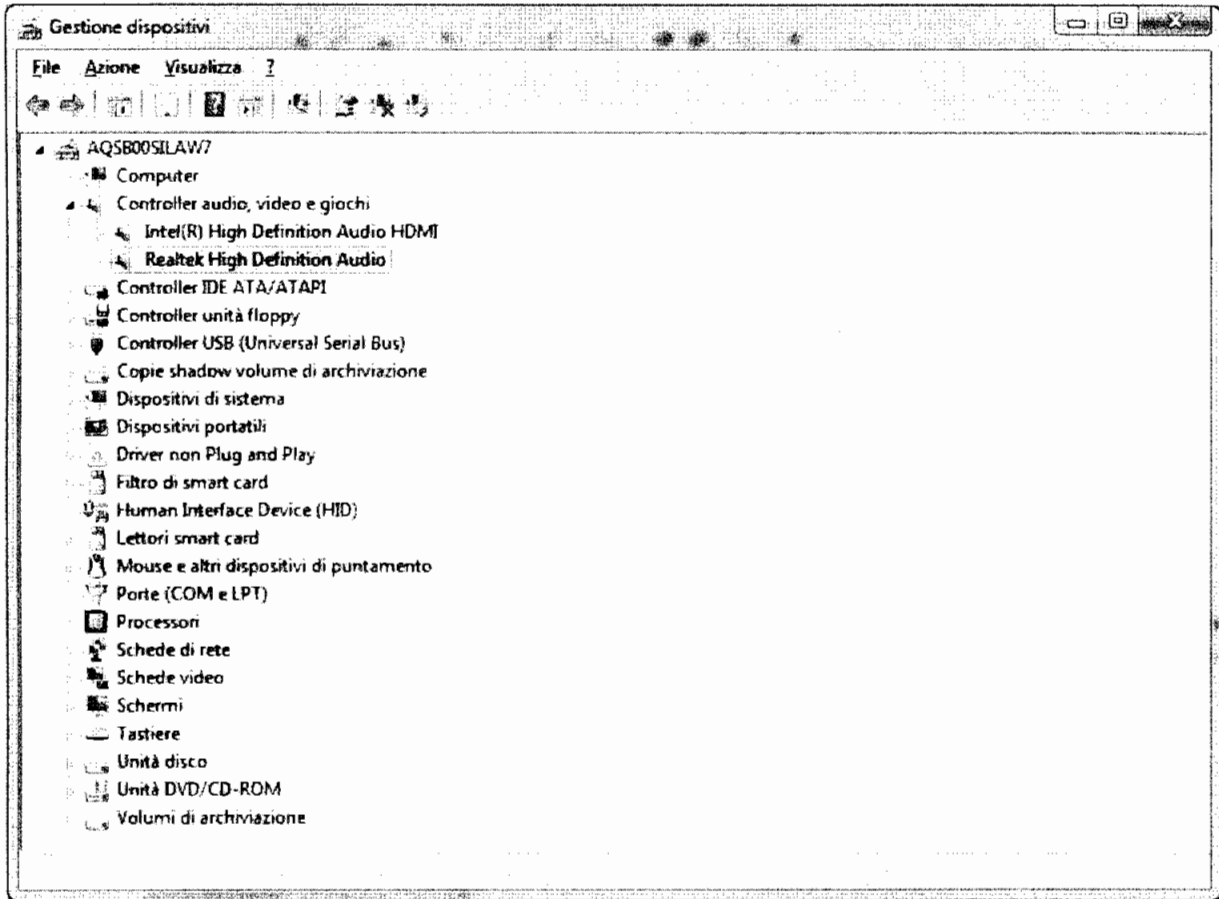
Gestione dispositivi

File Azione Visualizza ?

AQSB00SILAW7
Computer
Controller audio, video e giochi
Intel(R) High Definition Audio HDMI
Realtek High Definition Audio
Controller IDE ATA/ATAPI
Controller unità floppy
Controller USB (Universal Serial Bus)
Copie shadow volume di archiviazione
Dispositivi di sistema
Dispositivi portatili
Driver non Plug and Play
Filtro di smart card
Human Interface Device (HID)
Lettori smart card
Mouse e altri dispositivi di puntamento
Porte (COM e LPT)
Processori
Schede di rete
Schede video
Schermi
Tastiere
Unità disco
Unità DVD/CD-ROM
Volumi di archiviazione